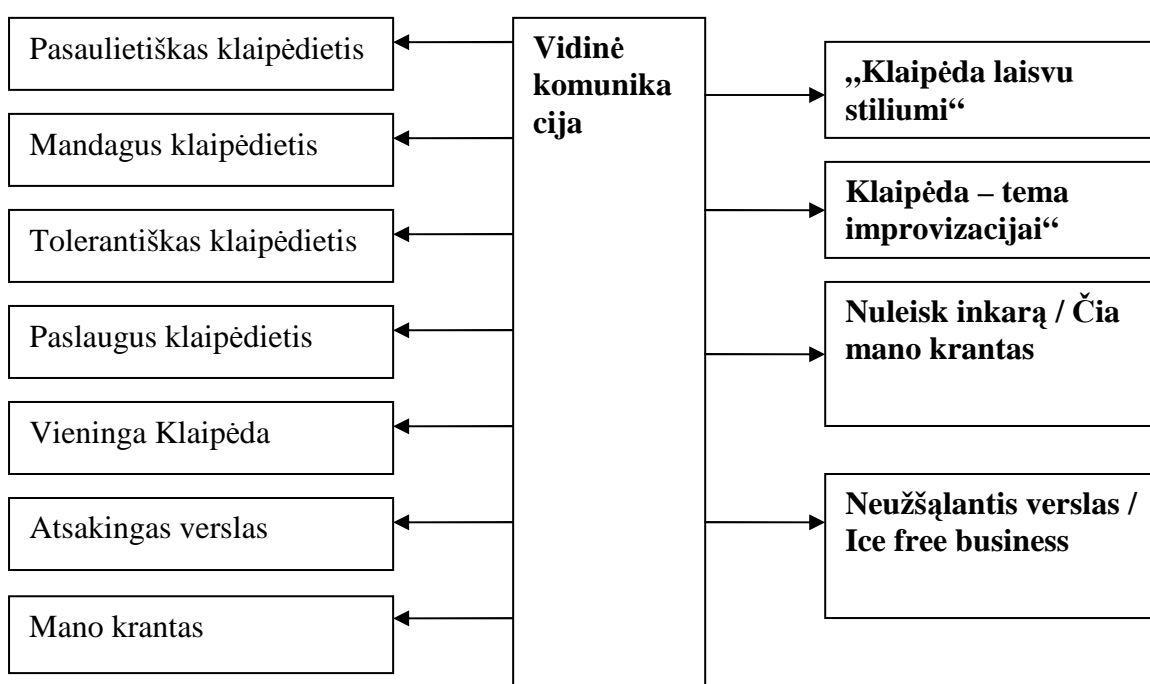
Vidinė komunikacija

Pasaulietiškas klaipėdietis

Mandagus klaipėdietis

Tolerantiškas klaipėdietis

Paslaugus klaipėdietis

Vieninga Klaipėda

Atsakingas verslas

Mano krantas

„Klaipėda laisvu stiliumi“

Klaipėda – tema improvizacijai“

Nuleisk inkarą / Čia mano krantas

Neužšąlantis verslas / Ice free business